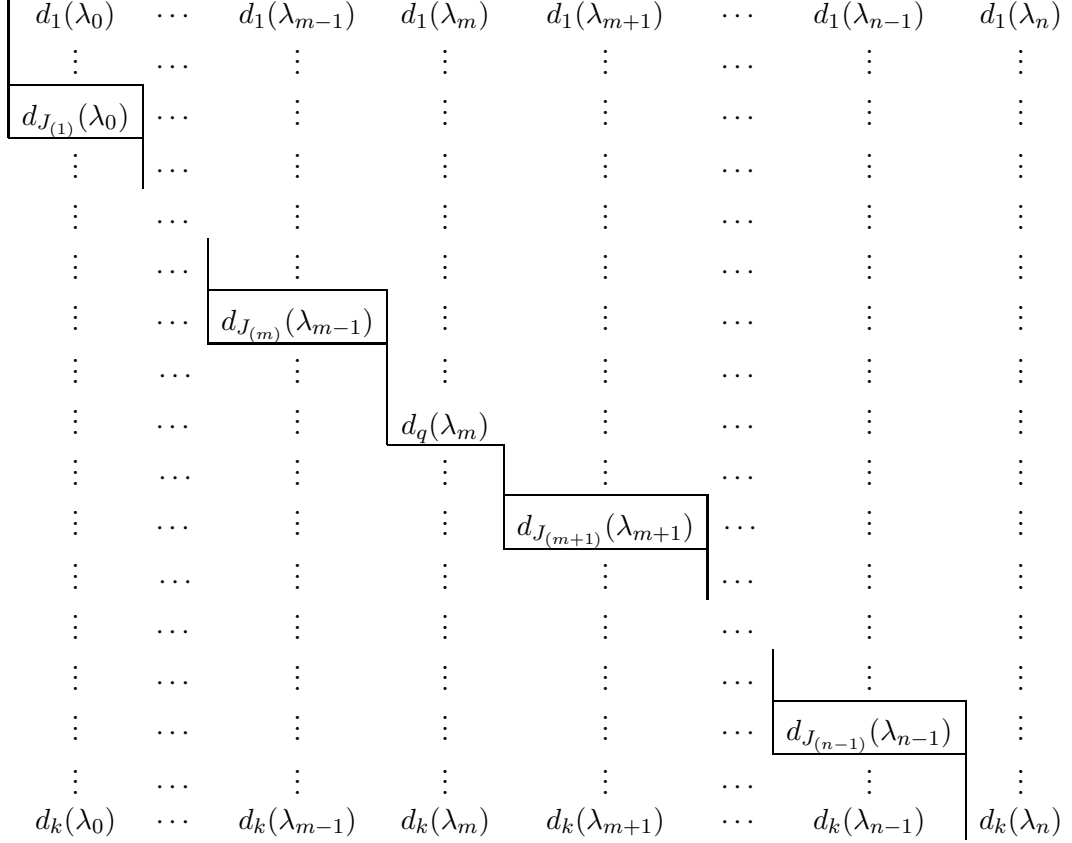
| | | | | | | | |
|---|---|---|---|---|---|---|---|
| $d_1(\lambda_0)$ | $\cdots$ | $d_1(\lambda_{m-1})$ | $d_1(\lambda_m)$ | $d_1(\lambda_{m+1})$ | $\cdots$ | $d_1(\lambda_{n-1})$ | $d_1(\lambda_n)$ |
| $\vdots$ | $\cdots$ | $\vdots$ | $\vdots$ | $\vdots$ | $\cdots$ | $\vdots$ | $\vdots$ |
| $d_{J_{(1)}}(\lambda_0)$ | $\cdots$ | $\vdots$ | $\vdots$ | $\vdots$ | $\cdots$ | $\vdots$ | $\vdots$ |
| $\vdots$ | $\cdots$ | $\vdots$ | $\vdots$ | $\vdots$ | $\cdots$ | $\vdots$ | $\vdots$ |
| $\vdots$ | $\cdots$ | $\vdots$ | $\vdots$ | $\vdots$ | $\cdots$ | $\vdots$ | $\vdots$ |
| $\vdots$ | $\cdots$ | $\vdots$ | $\vdots$ | $\vdots$ | $\cdots$ | $\vdots$ | $\vdots$ |
| $\vdots$ | $\cdots$ | $d_{J_{(m)}}(\lambda_{m-1})$ | $\vdots$ | $\vdots$ | $\cdots$ | $\vdots$ | $\vdots$ |
| $\vdots$ | $\cdots$ | $\vdots$ | $\vdots$ | $\vdots$ | $\cdots$ | $\vdots$ | $\vdots$ |
| $\vdots$ | $\cdots$ | $\vdots$ | $d_q(\lambda_m)$ | $\vdots$ | $\cdots$ | $\vdots$ | $\vdots$ |
| $\vdots$ | $\cdots$ | $\vdots$ | $\vdots$ | $\vdots$ | $\cdots$ | $\vdots$ | $\vdots$ |
| $\vdots$ | $\cdots$ | $\vdots$ | $\vdots$ | $d_{J_{(m+1)}}(\lambda_{m+1})$ | $\cdots$ | $\vdots$ | $\vdots$ |
| $\vdots$ | $\cdots$ | $\vdots$ | $\vdots$ | $\vdots$ | $\cdots$ | $\vdots$ | $\vdots$ |
| $\vdots$ | $\cdots$ | $\vdots$ | $\vdots$ | $\vdots$ | $\cdots$ | $\vdots$ | $\vdots$ |
| $\vdots$ | $\cdots$ | $\vdots$ | $\vdots$ | $\vdots$ | $\cdots$ | $\vdots$ | $\vdots$ |
| $\vdots$ | $\cdots$ | $\vdots$ | $\vdots$ | $\vdots$ | $\cdots$ | $d_{J_{(n-1)}}(\lambda_{n-1})$ | $\vdots$ |
| $\vdots$ | $\cdots$ | $\vdots$ | $\vdots$ | $\vdots$ | $\cdots$ | $\vdots$ | $\vdots$ |
| $d_k(\lambda_0)$ | $\cdots$ | $d_k(\lambda_{m-1})$ | $d_k(\lambda_m)$ | $d_k(\lambda_{m+1})$ | $\cdots$ | $d_k(\lambda_{n-1})$ | $d_k(\lambda_n)$ |